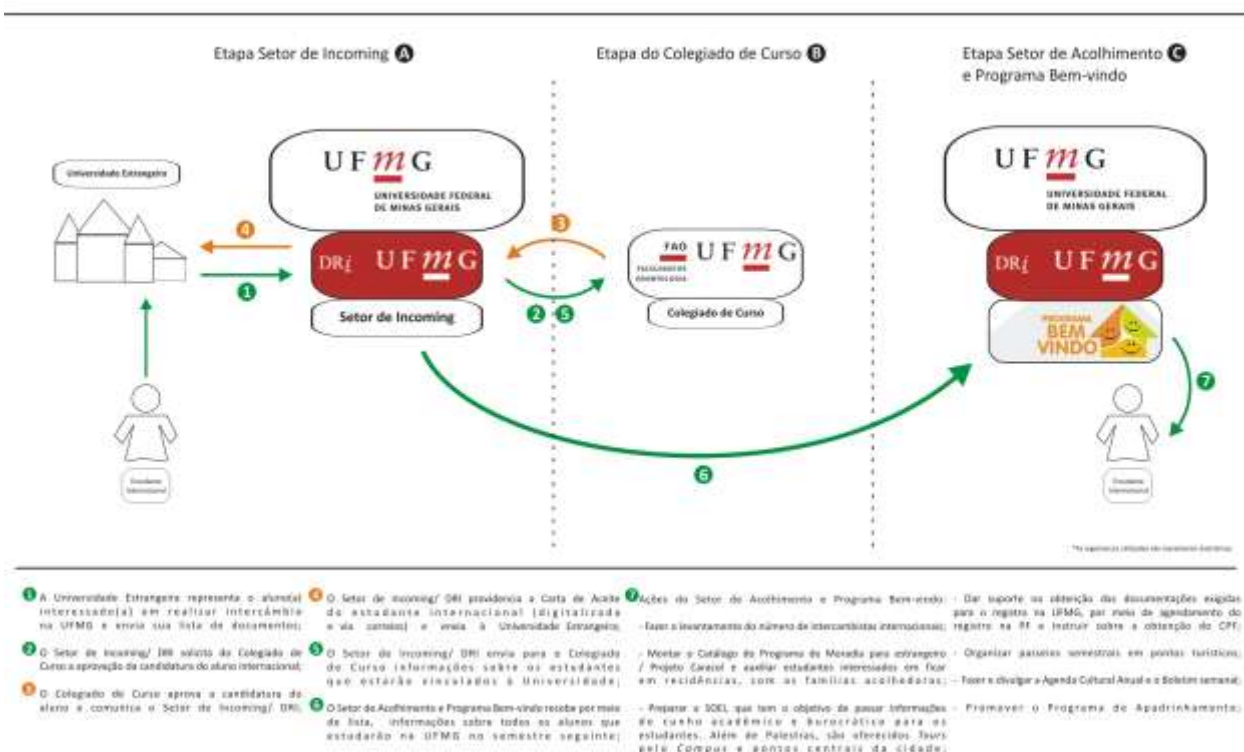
Etapa Setor de Incoming A

Etapa do Colegiado de Curso B

Etapa Setor de Acolhimento C e Programa Bem-vindo

Universidade Estrangeira

UFMG UNIVERSIDADE FEDERAL DE MINAS GERAIS

DRI UFMG

Setor de Incoming

FAO FACULDADE DE ODONTOLOGIA UFMG

Colegiado de Curso

UFMG UNIVERSIDADE FEDERAL DE MINAS GERAIS

DRI UFMG

PROGRAMA BEM VINDO

Estudante Internacional

Estudante Internacional

4 3 1 2 5 6 7

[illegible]

1 A Universidade Estrangeira representa o aluno(a) interessado(a) em realizar intercâmbio na UFMG e envia sua lista de documentos;

2 O Setor de Incoming/ DRI solicita do Colegiado de Curso a aprovação da candidatura do aluno internacional;

3 O Colegiado de Curso aprova a candidatura do aluno e comunica o Setor de Incoming/ DRI.

4 O Setor de Incoming/ DRI providencia a Carta de Aceite do estudante internacional (digitalizada e via correios) e envia à Universidade Estrangeira;

5 O Setor de Incoming/ DRI envia para o Colegiado de Curso informações sobre os estudantes que estarão vinculados à Universidade;

6 O Setor de Acolhimento e Programa Bem-vindo recebe por meio de lista, informações sobre todos os alunos que estudarão na UFMG no semestre seguinte;

7 Ações do Setor de Acolhimento e Programa Bem-vindo:

- Fazer o levantamento do número de intercambistas internacionais;

- Montar o Catálogo do Programa de Moradia para estrangeiro / Projeto Caracol e auxiliar estudantes interessados em ficar em residências, com as famílias acolhedoras;

- Preparar a SOEI, que tem o objetivo de passar informações de cunho acadêmico e burocrático para os estudantes. Além de Palestras, são oferecidos Tours pelo Campus e pontos centrais da cidade.

- Dar suporte na obtenção das documentações exigidas para o registro na UFMG, por meio de agendamento do registro na PF e instruir sobre a obtenção do CPF;

- Organizar passeios semestrais em pontos turísticos;

- Fazer e divulgar a Agenda Cultural Anual e o Boletim semanal;

- Promover o Programa de Apadrinhamento;